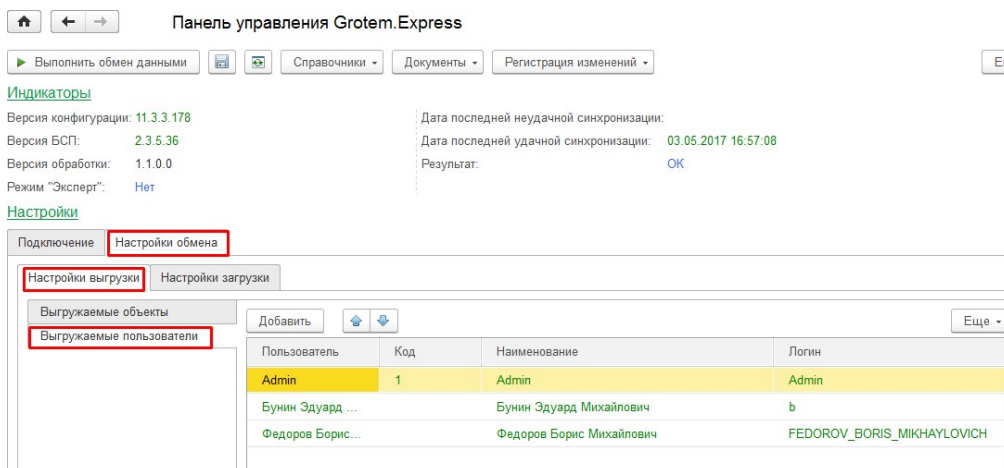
Панель управления Grotem.Express

Выполнить обмен данными | Справочники | Документы | Регистрация изменений | Е

Индикаторы

Версия конфигурации: 11.3.3.178
Версия БСП: 2.3.5.36
Версия обработки: 1.1.0.0
Режим "Эксперт": Нет

Дата последней неудачной синхронизации:
Дата последней удачной синхронизации: 03.05.2017 16:57:08
Результат: OK

Настройки

Подключение | Настройки обмена

Настройки выгрузки | Настройки загрузки

Выгружаемые объекты
Выгружаемые пользователи

Добавить | Еще

| Пользователь | Код | Наименование | Логин |
|---|---|---|---|
| Admin | 1 | Admin | Admin |
| Бунин Эдуард ... | | Бунин Эдуард Михайлович | b |
| Федоров Борис... | | Федоров Борис Михайлович | FEDOROV_BORIS_MIKHAYLOVICH |